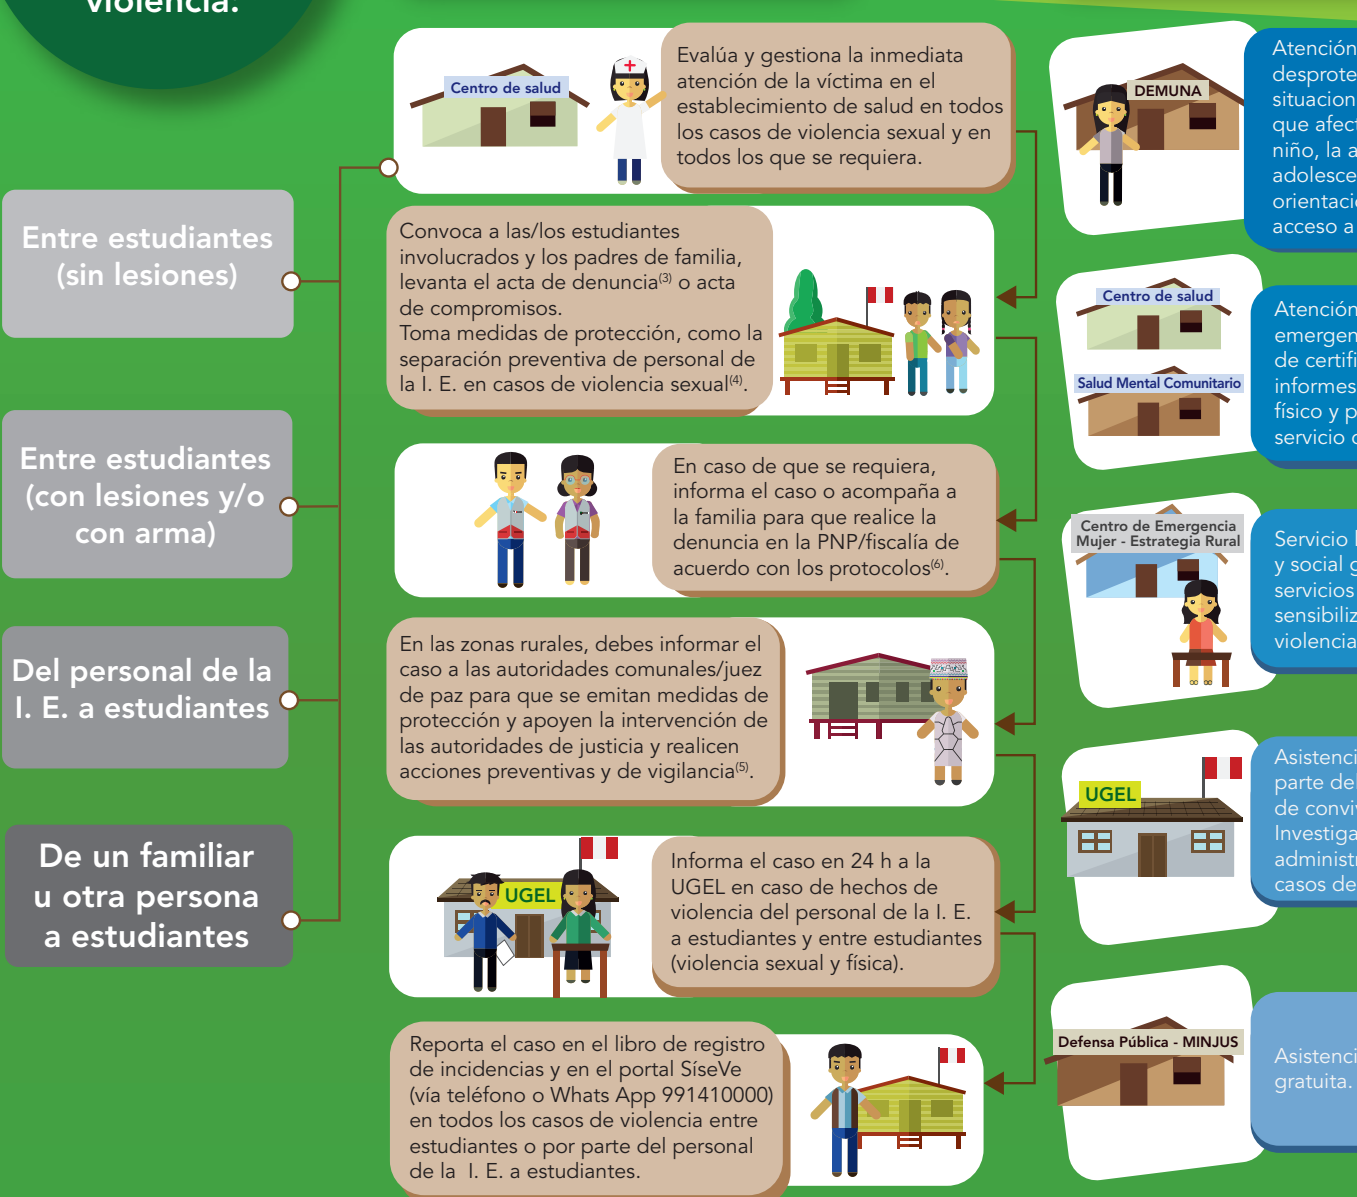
violencia.

Entre estudiantes (sin lesiones)

Entre estudiantes (con lesiones y/o con arma)

Del personal de la I. E. a estudiantes

De un familiar u otra persona a estudiantes

Centro de salud

Evalúa y gestiona la inmediata atención de la víctima en el establecimiento de salud en todos los casos de violencia sexual y en todos los que se requiera.

Convoca a las/los estudiantes involucrados y los padres de familia, levanta el acta de denuncia$^{(3)}$ o acta de compromisos.
Toma medidas de protección, como la separación preventiva de personal de la I. E. en casos de violencia sexual$^{(4)}$.

En caso de que se requiera, informa el caso o acompaña a la familia para que realice la denuncia en la PNP/fiscalía de acuerdo con los protocolos$^{(6)}$.

En las zonas rurales, debes informar el caso a las autoridades comunales/juez de paz para que se emitan medidas de protección y apoyen la intervención de las autoridades de justicia y realicen acciones preventivas y de vigilancia$^{(5)}$.

UGEL

Informa el caso en 24 h a la UGEL en caso de hechos de violencia del personal de la I. E. a estudiantes y entre estudiantes (violencia sexual y física).

Reporta el caso en el libro de registro de incidencias y en el portal SíseVe (vía teléfono o Whats App 991410000) en todos los casos de violencia entre estudiantes o por parte del personal de la I. E. a estudiantes.

DEMUNA

Atención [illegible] desprote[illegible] situacion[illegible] que afec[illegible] niño, la a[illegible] adolesce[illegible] orientaci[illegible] acceso a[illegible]

Centro de salud

Salud Mental Comunitario

Atención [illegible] emergen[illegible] de certifi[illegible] informes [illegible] físico y p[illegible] servicio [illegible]

Centro de Emergencia Mujer - Estrategia Rural

Servicio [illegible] y social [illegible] servicios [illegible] sensibiliz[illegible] violencia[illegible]

UGEL

Asistenci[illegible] parte de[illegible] de convi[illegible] Investiga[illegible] administ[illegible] casos de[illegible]

Defensa Pública - MINJUS

Asistenci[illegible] gratuita.